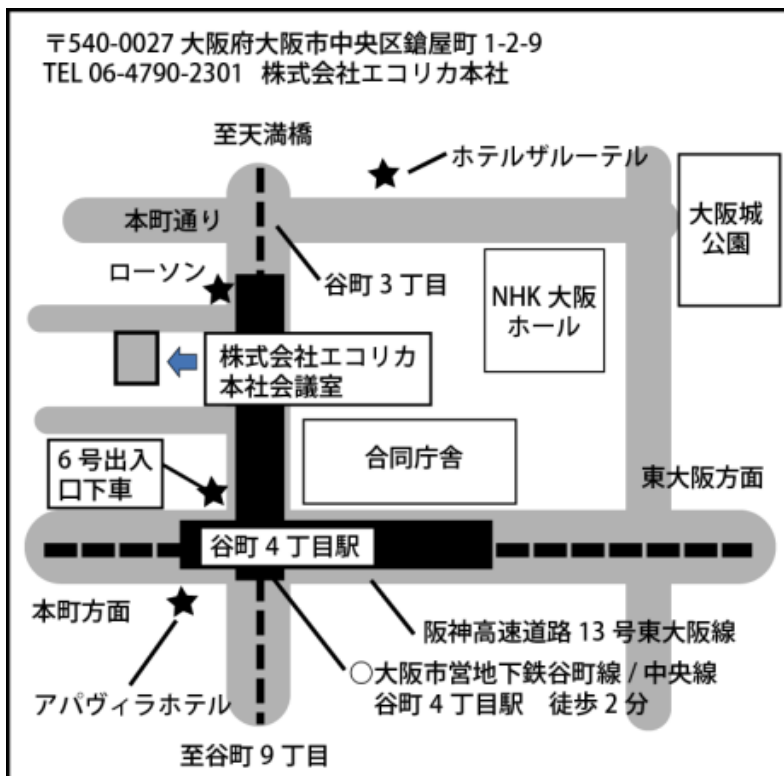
〒540-0027 大阪府大阪市中央区鎗屋町 1-2-9
TEL 06-4790-2301 株式会社エコリカ本社

至天満橋

ホテルザルーテル

本町通り

大阪城公園

ローソン

谷町 3 丁目

NHK 大阪ホール

株式会社エコリカ本社会議室

合同庁舎

6 号出入口下車

東大阪方面

谷町 4 丁目駅

本町方面

阪神高速道路 13 号東大阪線

○大阪市営地下鉄谷町線 / 中央線
谷町 4 丁目駅 徒歩 2 分

アパヴィラホテル

至谷町 9 丁目